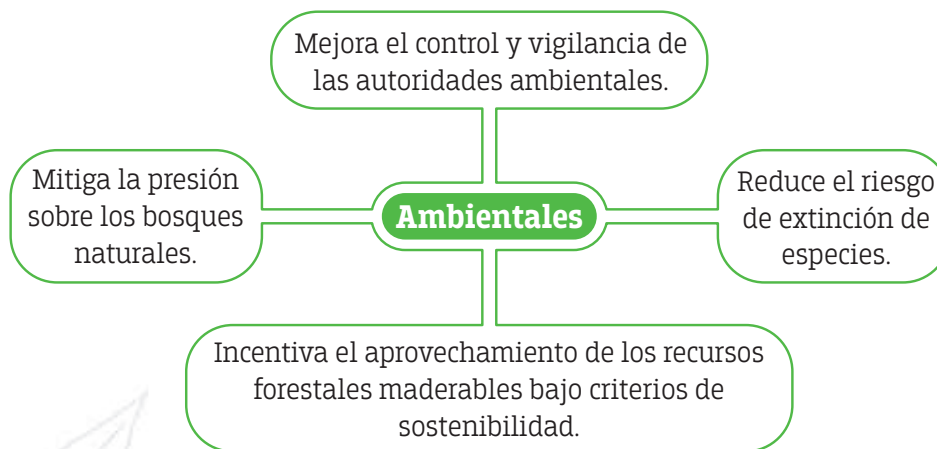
Mejora el control y vigilancia de las autoridades ambientales.

Mitiga la presión sobre los bosques naturales.

Ambientales

Reduce el riesgo de extinción de especies.

Incentiva el aprovechamiento de los recursos forestales maderables bajo criterios de sostenibilidad.